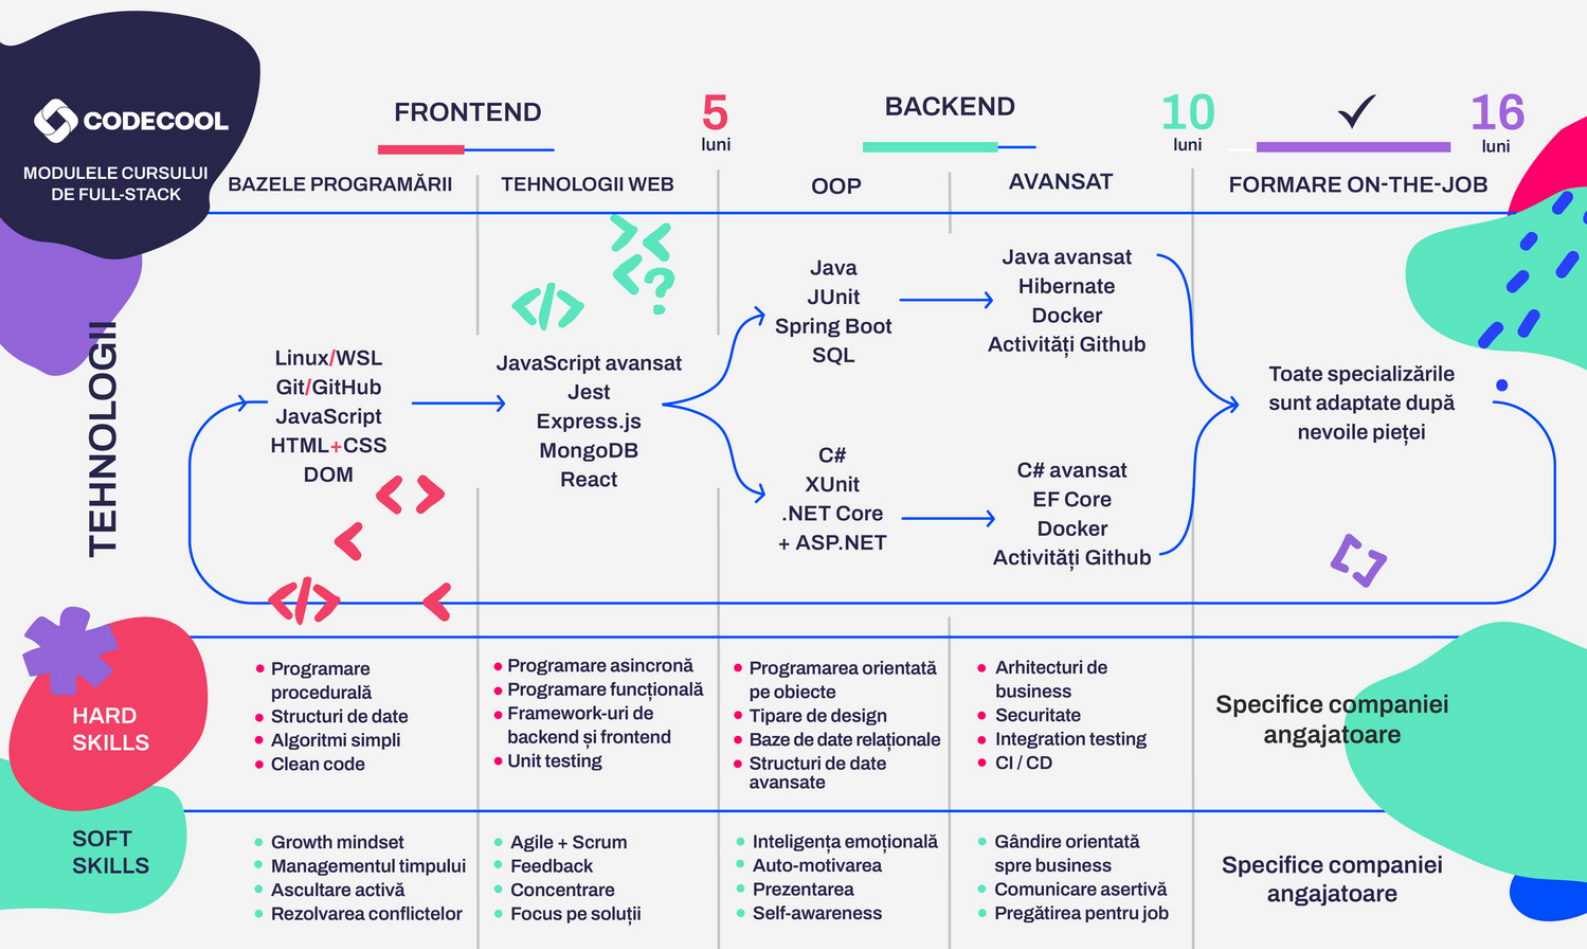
CODECOOL
MODULELE CURSULUI DE FULL-STACK

FRONTEND
5 luni
BACKEND
10 luni
✓
16 luni

BAZELE PROGRAMĂRII
TEHNOLOGII WEB
OOP
AVANSAT
FORMARE ON-THE-JOB

TEHNOLOGII

Linux/WSL
Git/GitHub
JavaScript
HTML+CSS
DOM

JavaScript avansat
Jest
Express.js
MongoDB
React

Java
JUnit
Spring Boot
SQL

C#
XUnit
.NET Core
+ ASP.NET

Java avansat
Hibernate
Docker
Activități Github

C# avansat
EF Core
Docker
Activități Github

Toate specializările sunt adaptate după nevoile pieței

HARD SKILLS

• Programare procedurală
• Structuri de date
• Algoritmi simpli
• Clean code

• Programare asincronă
• Programare funcțională
• Framework-uri de backend și frontend
• Unit testing

• Programarea orientată pe obiecte
• Tipare de design
• Baze de date relaționale
• Structuri de date avansate

• Arhitecturi de business
• Securitate
• Integration testing
• CI / CD

Specifice companiei angajatoare

SOFT SKILLS

• Growth mindset
• Managementul timpului
• Ascultare activă
• Rezolvarea conflictelor

• Agile + Scrum
• Feedback
• Concentrare
• Focus pe soluții

• Inteligența emoțională
• Auto-motivarea
• Prezentarea
• Self-awareness

• Gândire orientată spre business
• Comunicare asertivă
• Pregătirea pentru job

Specifice companiei angajatoare